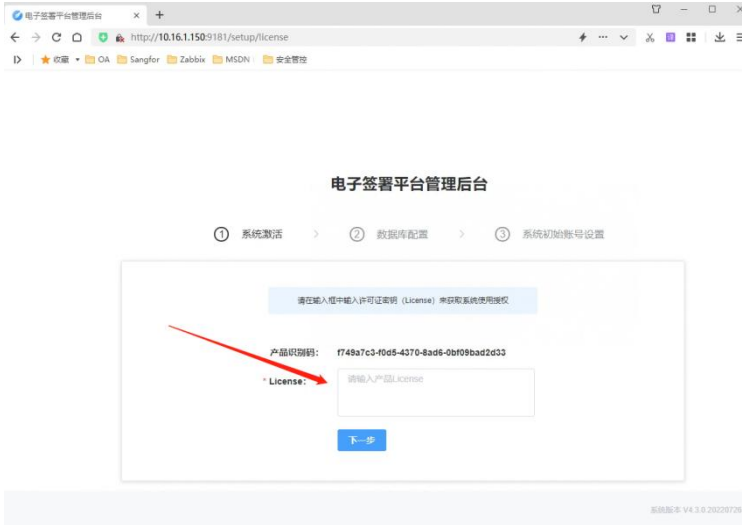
电子签署平台管理后台 × +

http://10.16.1.150:9181/setup/license

收藏 OA Sangfor Zabbix MSDN 安全管控

电子签署平台管理后台

① 系统激活 > ② 数据库配置 > ③ 系统初始账号设置

请在输入框中输入许可证密钥（License）来获取系统使用授权

产品识别码: f749a7c3-f0d5-4370-8ad6-0bf09bad2d33

* License: 请输入产品License

下一步

系统版本 V4.3.0.20220729